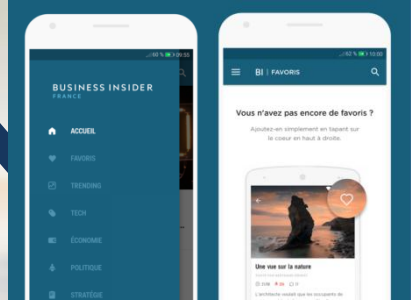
09:55

BUSINESS INSIDER
FRANCE

ACCUEIL

FAVORIS

TRENDING

TECH

ÉCONOMIE

POLITIQUE

STRATÉGIE

10:00

BI | FAVORIS

Vous n'avez pas encore de favoris ?

Ajoutez-en simplement en tapant sur le coeur en haut à droite.

Une vue sur la nature

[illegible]

L'architecte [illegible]